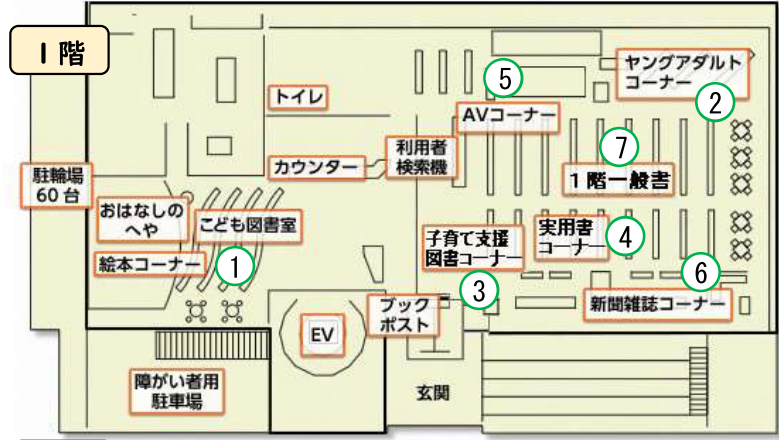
１階

ヤングアダルトコーナー
2
5
トイレ
AVコーナー
利用者検索機
カウンター
7
１階一般書
駐輪場
60台
おはなしのへや
こども図書室
子育て支援図書コーナー
実用書コーナー
4
絵本コーナー
1
3
6
ブックポスト
新聞雑誌コーナー
EV
障がい者用駐車場
玄関